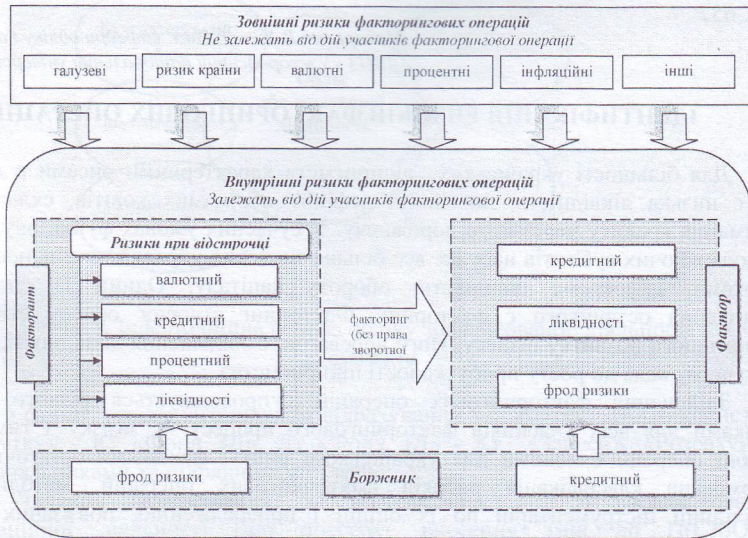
Зовнішні ризики факторингових операцій
Не залежать від дій учасників факторингової операції

галузеві | ризик країни | валютні | процентні | інфляційні | інші

Внутрішні ризики факторингових операцій
Залежать від дій учасників факторингової операції

Факторант

Ризики при відстрочці

валютний

кредитний

процентний

ліквідності

факторинг (без права зворотної

кредитний

ліквідності

фрод ризики

Фактор

фрод ризики

Боржник

кредитний